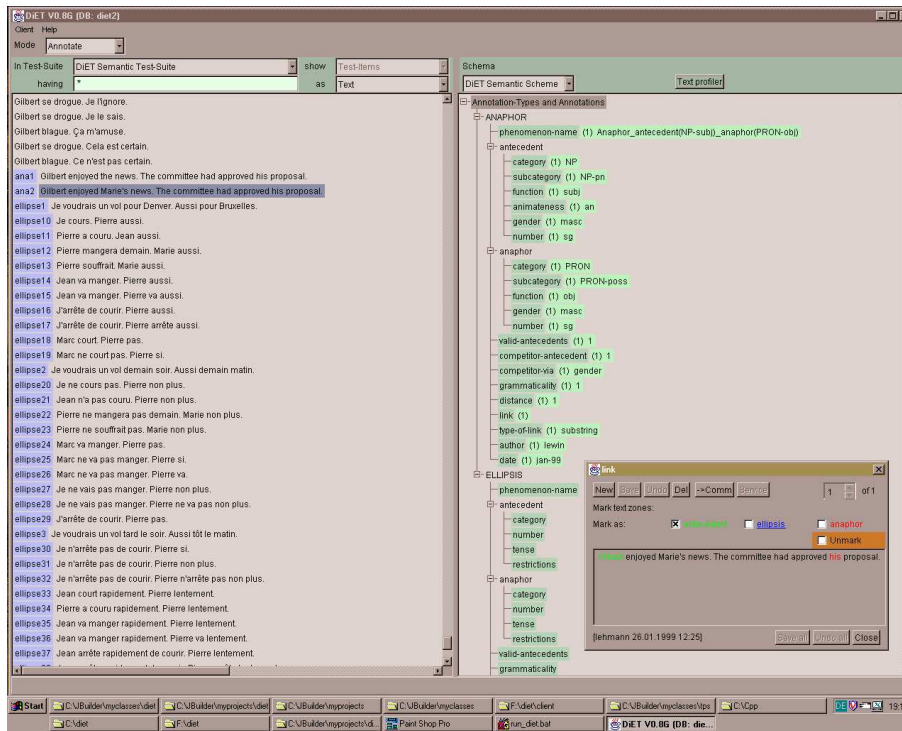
DiET V0.8G (DB: diet2)
Client Help
Mode Annotate

In Test-Suite DiET Semantic Test-Suite show Test-Items
having * as Text

Gilbert se drogue. Je l'ignore.
Gilbert se drogue. Je le sais.
Gilbert blague. Ça m'amuse.
Gilbert se drogue. Cela est certain.
Gilbert blague. Ce n'est pas certain.
ana1 Gilbert enjoyed the news. The committee had approved his proposal.
ana2 Gilbert enjoyed Marie's news. The committee had approved his proposal.
ellipse1 Je voudrais un vol pour Denver. Aussi pour Bruxelles.
ellipse10 Je cours. Pierre aussi.
ellipse11 Pierre a couru. Jean aussi.
ellipse12 Pierre mangera demain. Marie aussi.
ellipse13 Pierre souffrait. Marie aussi.
ellipse14 Jean va manger. Pierre aussi.
ellipse15 Jean va manger. Pierre va aussi.
ellipse16 J'arrête de courir. Pierre aussi.
ellipse17 J'arrête de courir. Pierre arrête aussi.
ellipse18 Marc court. Pierre pas.
ellipse19 Marc ne court pas. Pierre si.
ellipse2 Je voudrais un vol demain soir. Aussi demain matin.
ellipse20 Je ne cours pas. Pierre non plus.
ellipse21 Jean n'a pas couru. Pierre non plus.
ellipse22 Pierre ne mangera pas demain. Marie non plus.
ellipse23 Pierre ne souffrait pas. Marie non plus.
ellipse24 Marc va manger. Pierre pas.
ellipse25 Marc ne va pas manger. Pierre si.
ellipse26 Marc ne va pas manger. Pierre va.
ellipse27 Je ne vais pas manger. Pierre non plus.
ellipse28 Je ne vais pas manger. Pierre ne va pas non plus.
ellipse29 J'arrête de courir. Pierre pas.
ellipse3 Je voudrais un vol tard le soir. Aussi tôt le matin.
ellipse30 Je n'arrête pas de courir. Pierre si.
ellipse31 Je n'arrête pas de courir. Pierre non plus.
ellipse32 Je n'arrête pas de courir. Pierre n'arrête pas non plus.
ellipse33 Jean court rapidement. Pierre lentement.
ellipse34 Pierre a couru rapidement. Pierre lentement.
ellipse35 Jean va manger rapidement. Pierre lentement.
ellipse36 Jean va manger rapidement. Pierre va lentement.
ellipse37 Jean arrête rapidement de courir. Pierre lentement.

Schema
DiET Semantic Scheme Text profiler
Annotation-Types and Annotations
ANAPHOR
phenomenon-name (1) Anaphor_antecedent(NP-subj)_anaphor(PRON-obj)
antecedent
category (1) NP
subcategory (1) NP-pn
function (1) subj
animateness (1) an
gender (1) masc
number (1) sg
anaphor
category (1) PRON
subcategory (1) PRON-poss
function (1) obj
gender (1) masc
number (1) sg
valid-antecedents (1) 1
competitor-antecedent (1) 1
competitor-via (1) gender
grammaticality (1) 1
distance (1) 1
link (1)
type-of-link (1) substring
author (1) lewin
date (1) jan-99
ELLIPSIS
phenomenon-name
antecedent
category
number
tense
restrictions
anaphor
category
number
tense
restrictions
valid-antecedents
grammaticality

link
New Save Undo Del ->Comm Service 1 of 1
Mark text zones:
Mark as: antecedent ellipsis anaphor
Unmark
Gilbert enjoyed Marie's news. The committee had approved his proposal.
[lehmann 26.01.1999 12:25] Save all Undo all Close

Start C:\JBuilder\myclasses\client C:\JBuilder\myprojects\diet C:\JBuilder\myprojects C:\JBuilder\myclasses F:\diet\client C:\JBuilder\myclasses\tps C:\Cpp
C:\diet F:\diet C:\JBuilder\myprojects\di... Paint Shop Pro run_diet.bat DiET V0.8G (DB: die...